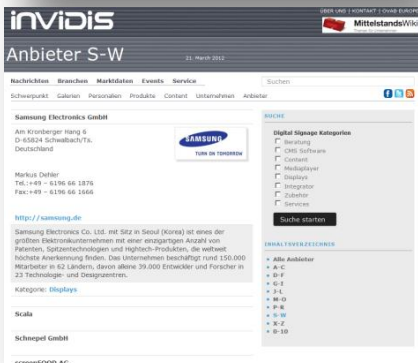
invidis

ÜBER UNS | KONTAKT | OVAB EUROPE

MittelstandsWiki

Anbieter S-W

21. March 2012

Nachrichten Branchen Marktdaten Events Service

Suchen

Schwerpunkt Galerien Personalien Produkte Content Unternehmen Anbieter

Samsung Electronics GmbH

Am Kronberger Hang 6
D-65824 Schwalbach/Ts.
Deutschland

SAMSUNG
TURN ON TOMORROW

Markus Dehler
Tel.:+49 – 6196 66 1876
Fax:+49 – 6196 66 1666

http://samsung.de

Samsung Electronics Co. Ltd. mit Sitz in Seoul (Korea) ist eines der größten Elektronikunternehmen mit einer einzigartigen Anzahl von Patenten, Spitzentechnologien und Hightech-Produkten, die weltweit höchste Anerkennung finden. Das Unternehmen beschäftigt rund 150.000 Mitarbeiter in 62 Ländern, davon alleine 39.000 Entwickler und Forscher in 23 Technologie- und Designzentren.

Kategorie: Displays

Scala

Schnepel GmbH

screenFOOD AG

SUCHE

Digital Signage Kategorien
Beratung
CMS Software
Content
Mediaplayer
Displays
Integrator
Zubehör
Services

Suche starten

INHALTSVERZEICHNIS

Alle Anbieter
A-C
D-F
G-I
J-L
M-O
P-R
S-W
X-Z
0-10